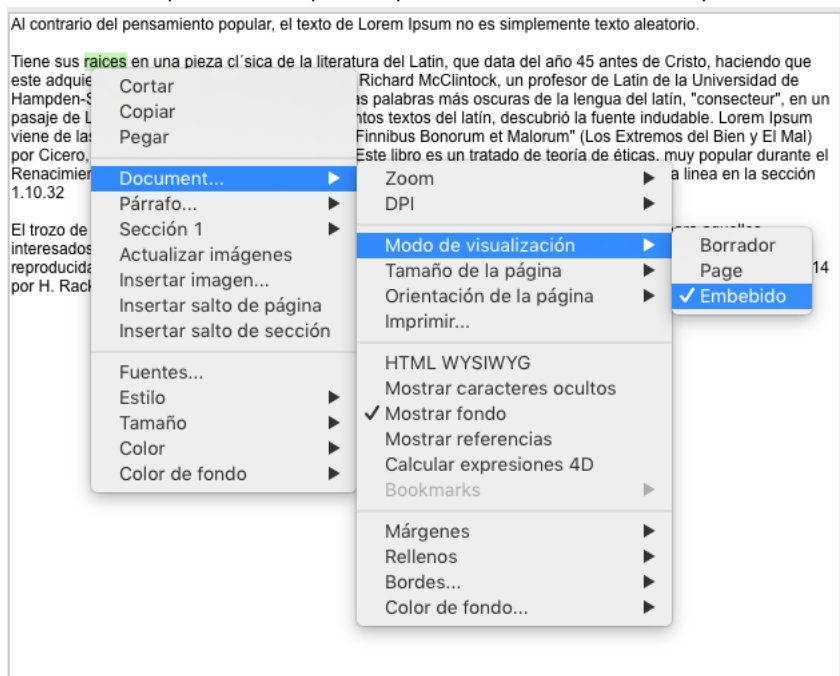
Al contrario del pensamiento popular, el texto de Lorem Ipsum no es simplemente texto aleatorio.

Tiene sus raices en una pieza cl´sica de la literatura del Latin, que data del año 45 antes de Cristo, haciendo que este adquie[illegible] Richard McClintock, un profesor de Latin de la Universidad de Hampden-S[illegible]as palabras más oscuras de la lengua del latín, "consecteur", en un pasaje de L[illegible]ntos textos del latín, descubrió la fuente indudable. Lorem Ipsum viene de las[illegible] Finnibus Bonorum et Malorum" (Los Extremos del Bien y El Mal) por Cicero, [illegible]Este libro es un tratado de teoría de éticas. muy popular durante el Renacimien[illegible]a linea en la sección 1.10.32

El trozo de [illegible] interesados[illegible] reproducida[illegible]14 por H. Rack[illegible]

Cortar
Copiar
Pegar
Document...
Párrafo...
Sección 1
Actualizar imágenes
Insertar imagen...
Insertar salto de página
Insertar salto de sección
Fuentes...
Estilo
Tamaño
Color
Color de fondo

Zoom
DPI
Modo de visualización
Tamaño de la página
Orientación de la página
Imprimir...
HTML WYSIWYG
Mostrar caracteres ocultos
✓ Mostrar fondo
Mostrar referencias
Calcular expresiones 4D
Bookmarks
Márgenes
Rellenos
Bordes...
Color de fondo...

Borrador
Page
✓ Embebido